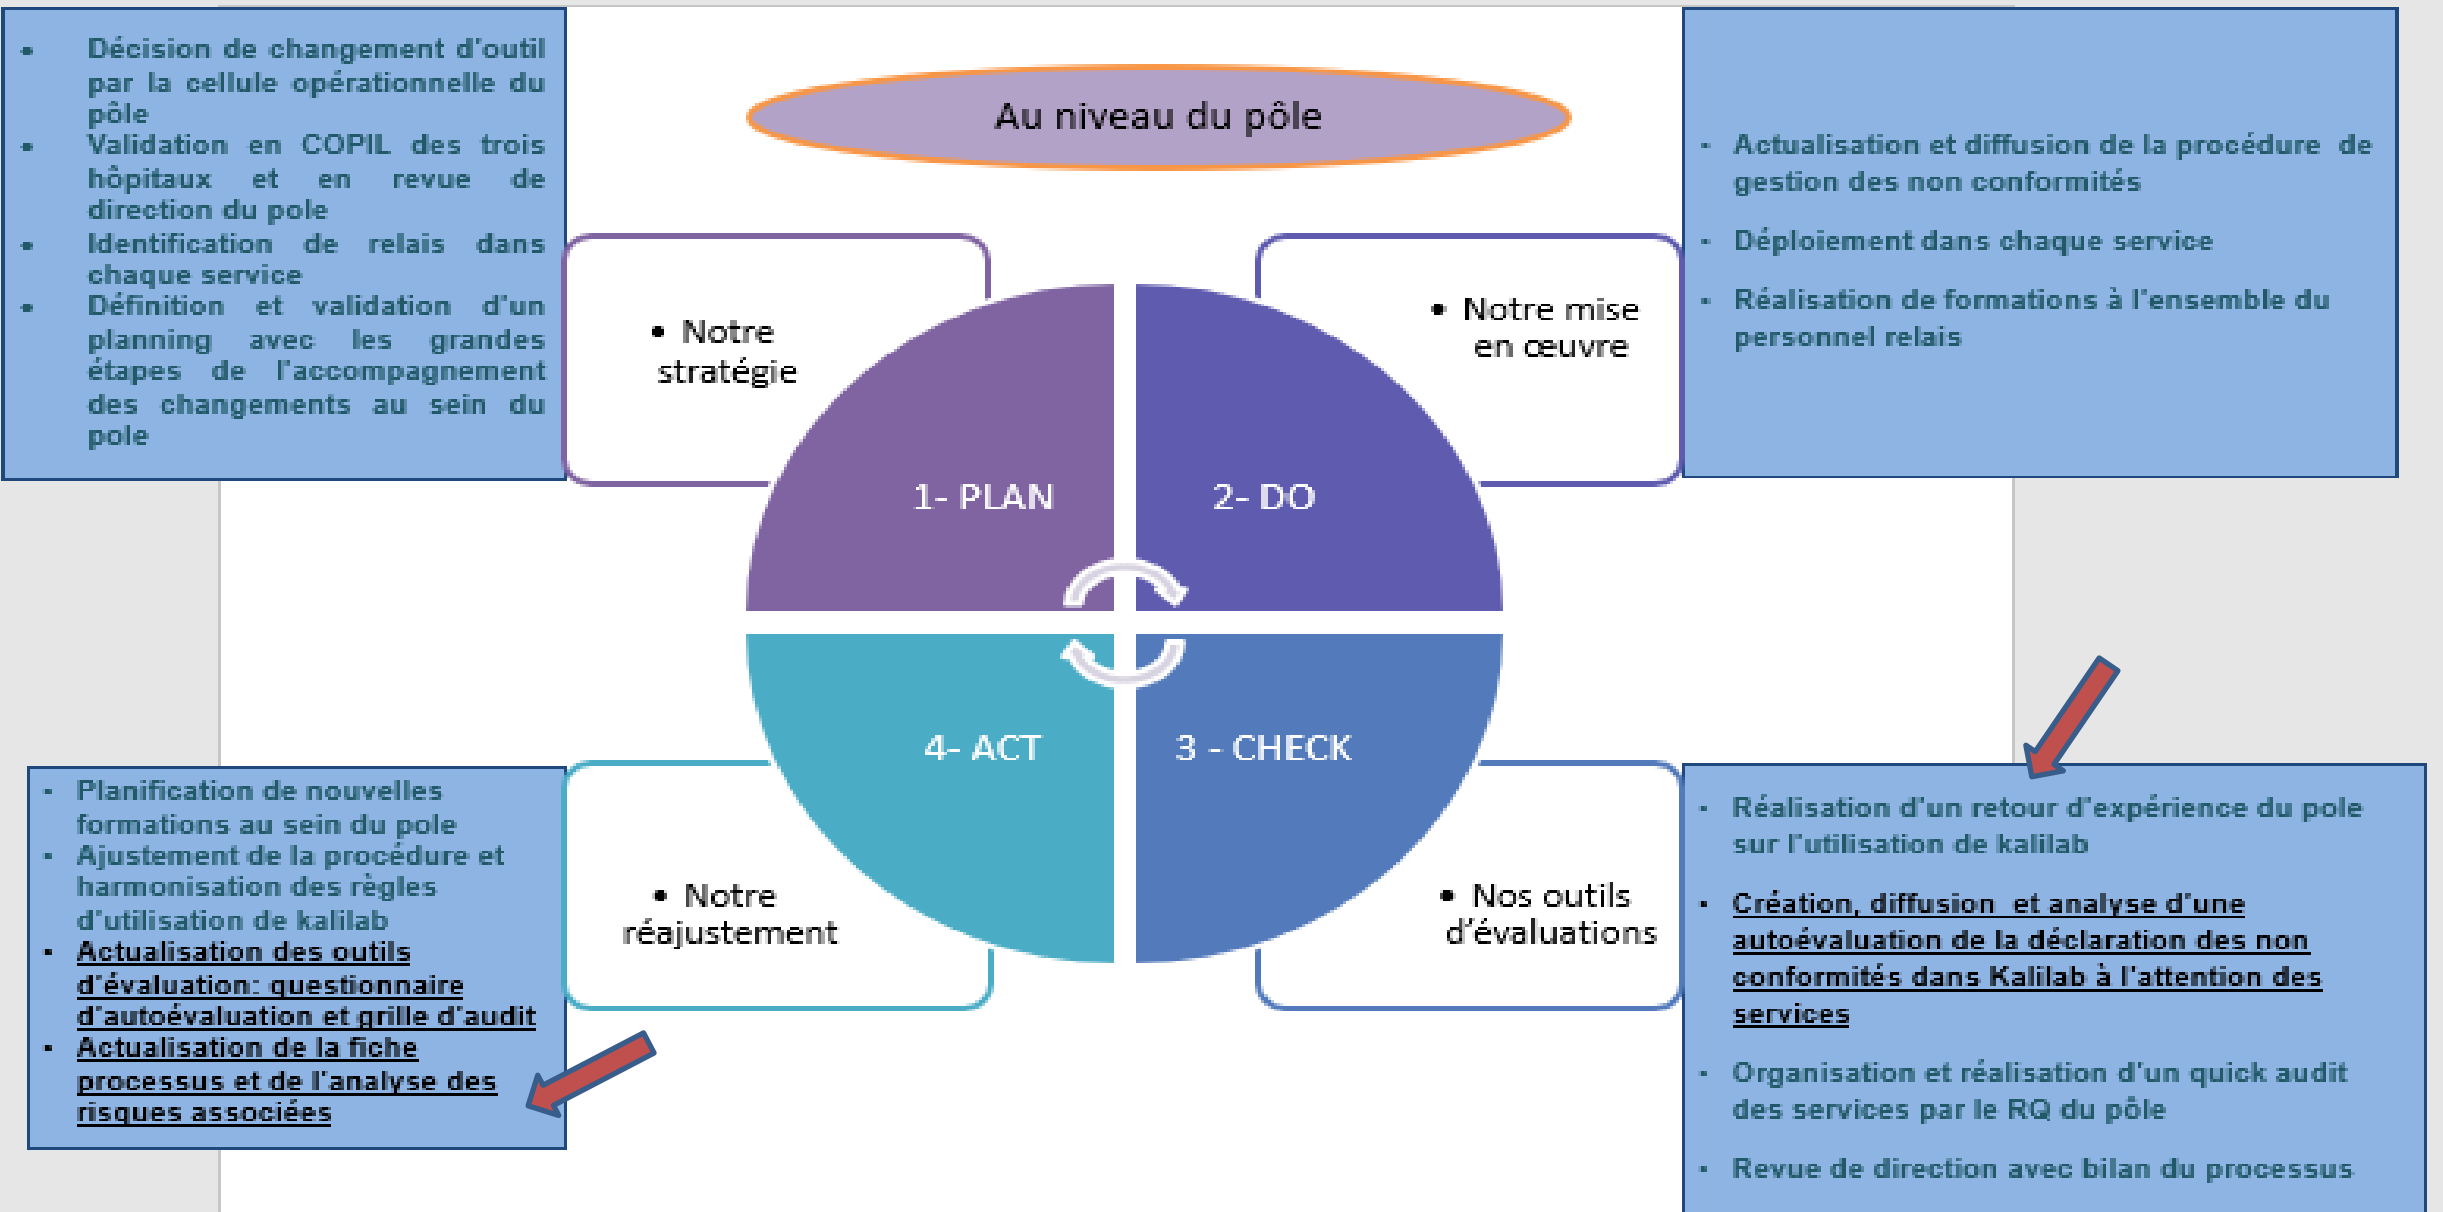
- Décision de changement d'outil par la cellule opérationnelle du pôle
- Validation en COPIL des trois hôpitaux et en revue de direction du pole
- Identification de relais dans chaque service
- Définition et validation d'un planning avec les grandes étapes de l'accompagnement des changements au sein du pole

Au niveau du pôle

- Actualisation et diffusion de la procédure de gestion des non conformités
- Déploiement dans chaque service
- Réalisation de formations à l'ensemble du personnel relais

• Notre stratégie

• Notre mise en œuvre

1- PLAN

2- DO

4- ACT

3 - CHECK

• Notre réajustement

• Nos outils d'évaluations

- Planification de nouvelles formations au sein du pole
- Ajustement de la procédure et harmonisation des règles d'utilisation de kalilab
- Actualisation des outils d'évaluation: questionnaire d'autoévaluation et grille d'audit
- Actualisation de la fiche processus et de l'analyse des risques associées

- Réalisation d'un retour d'expérience du pole sur l'utilisation de kalilab
- Création, diffusion et analyse d'une autoévaluation de la déclaration des non conformités dans Kalilab à l'attention des services
- Organisation et réalisation d'un quick audit des services par le RQ du pôle
- Revue de direction avec bilan du processus